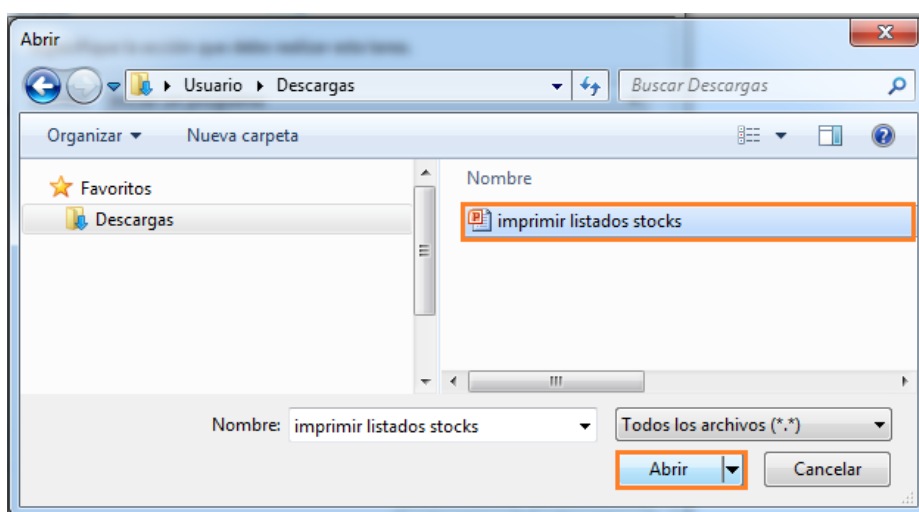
Abrir

Usuario ▸ Descargas

Buscar Descargas

Organizar ▾ Nueva carpeta

Favoritos
Descargas

Nombre
imprimir listados stocks

Nombre: imprimir listados stocks

Todos los archivos (*.*)

Abrir

Cancelar